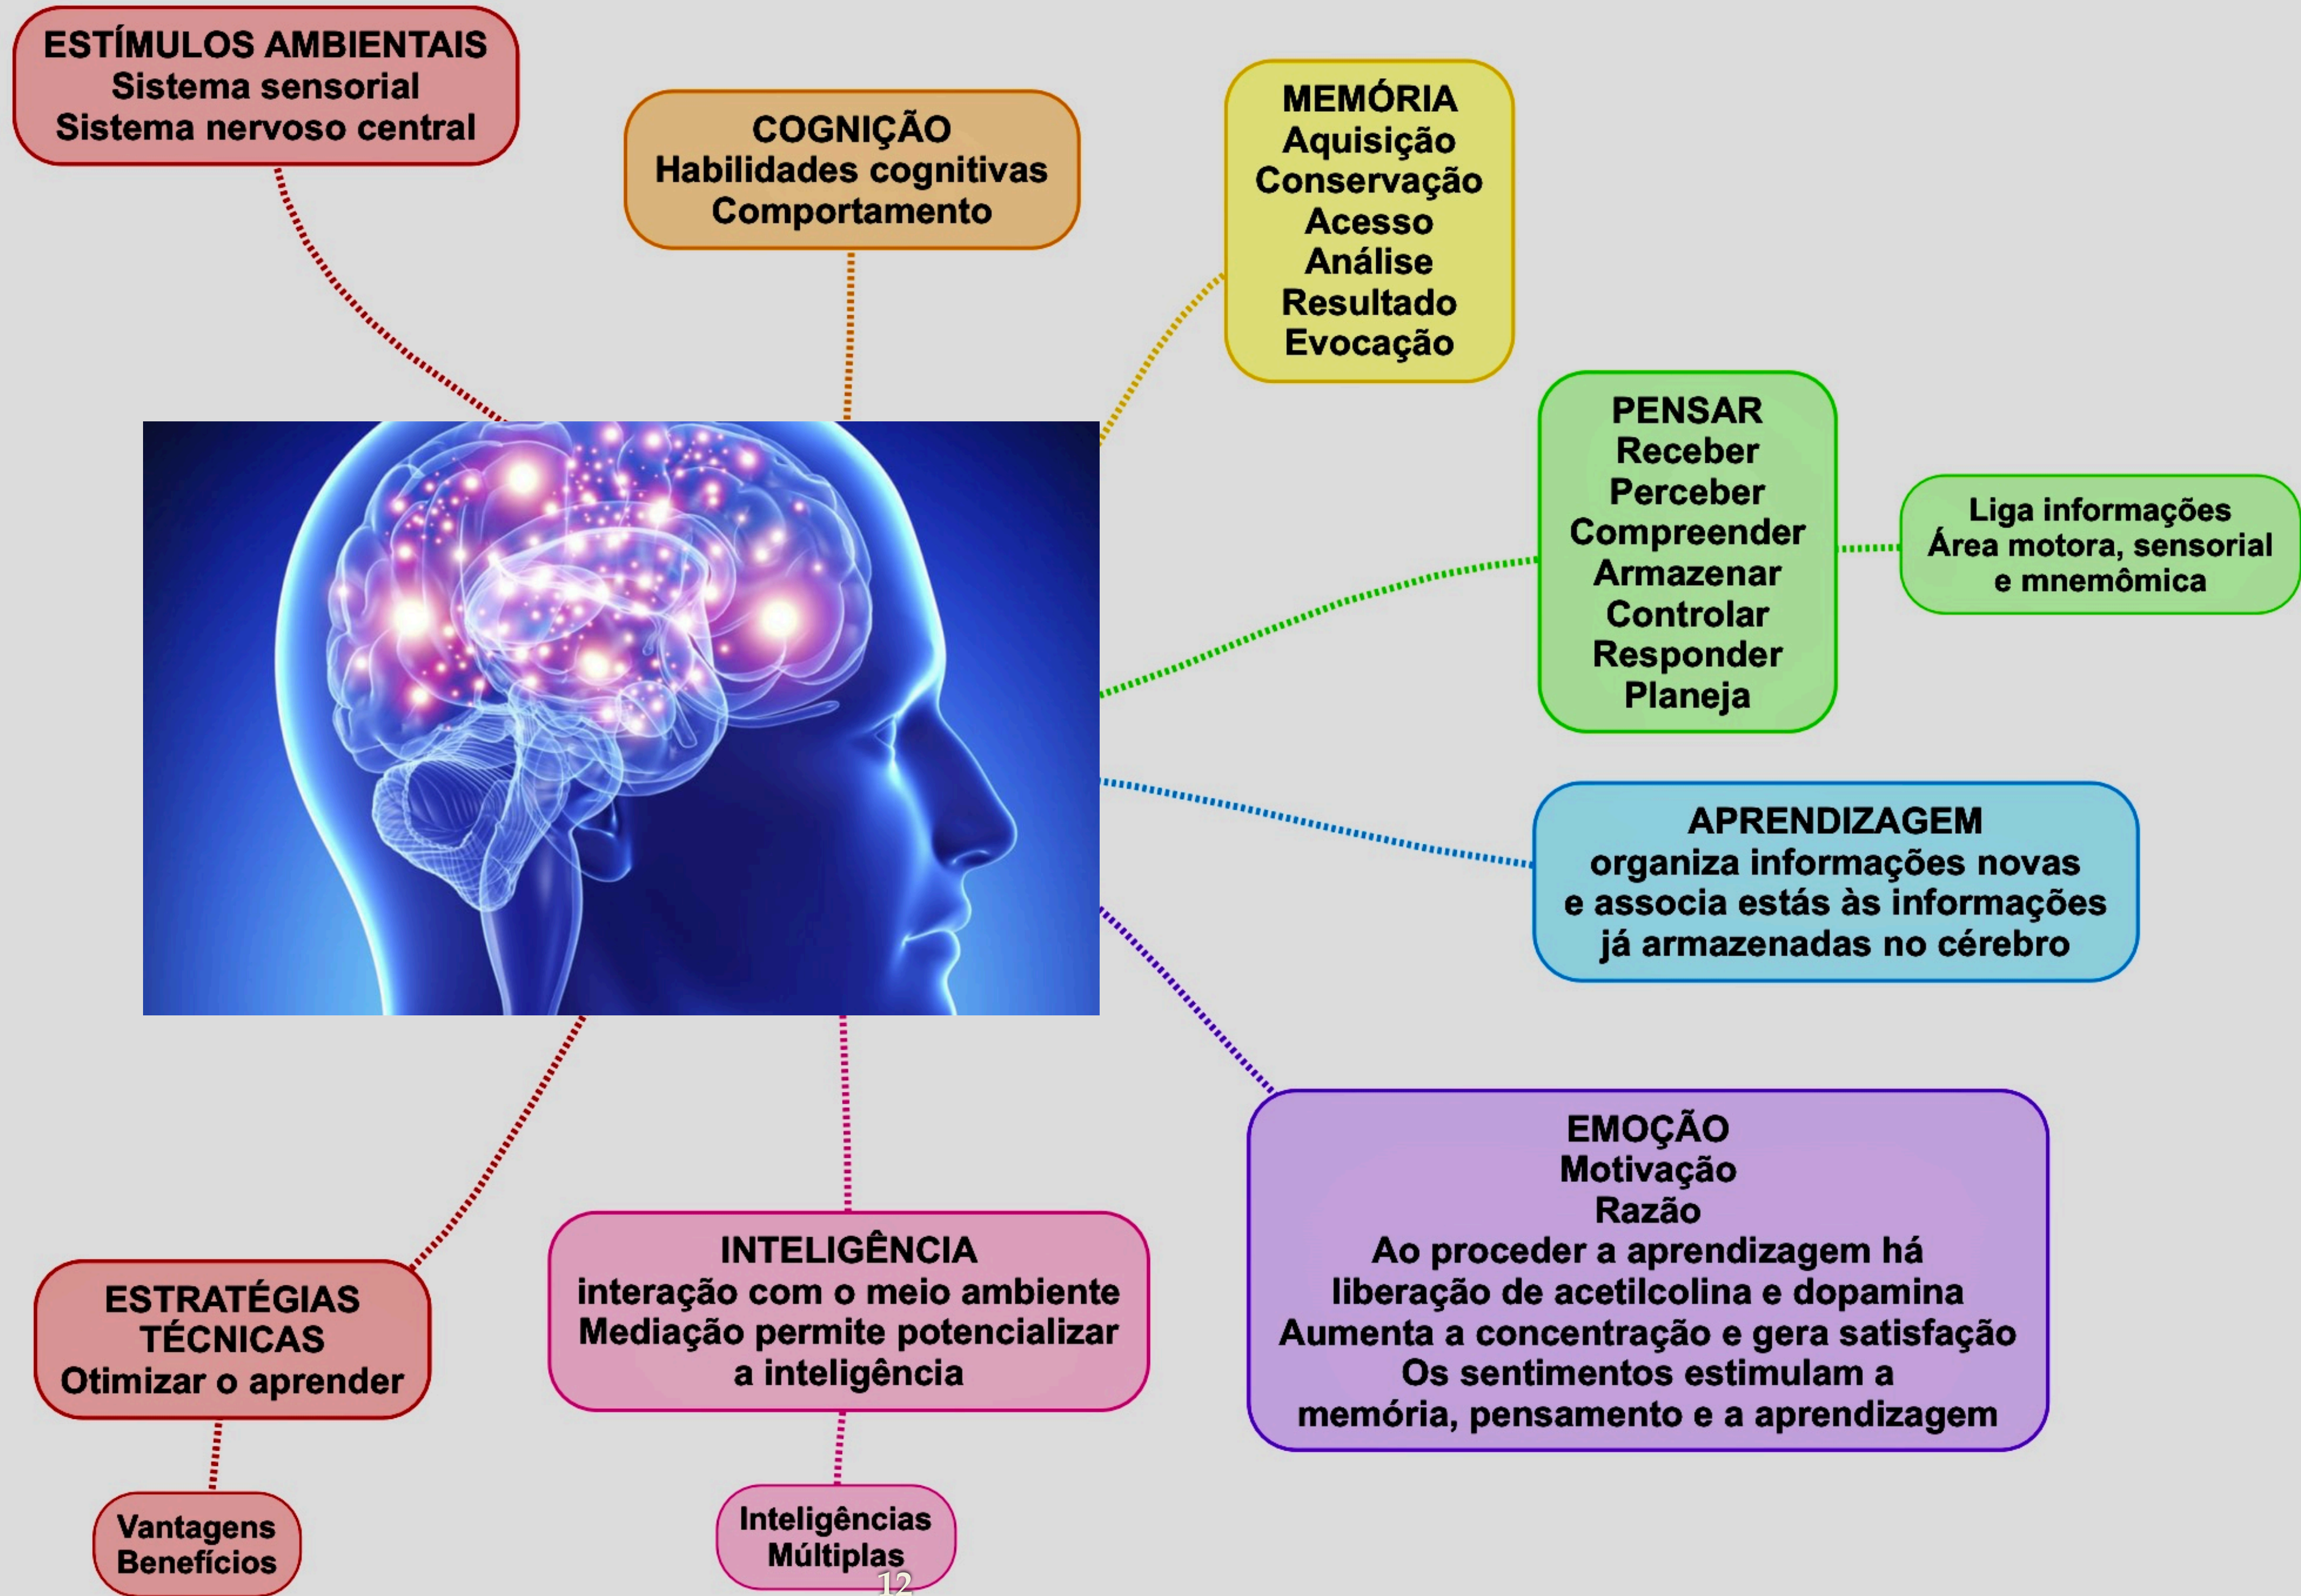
ESTÍMULOS AMBIENTAIS
Sistema sensorial
Sistema nervoso central

COGNIÇÃO
Habilidades cognitivas
Comportamento

MEMÓRIA
Aquisição
Conservação
Acesso
Análise
Resultado
Evocação

PENSAR
Receber
Perceber
Compreender
Armazenar
Controlar
Responder
Planeja

Liga informações
Área motora, sensorial e mnemômica

APRENDIZAGEM
organiza informações novas e associa estás às informações já armazenadas no cérebro

EMOÇÃO
Motivação
Razão
Ao proceder a aprendizagem há liberação de acetilcolina e dopamina
Aumenta a concentração e gera satisfação
Os sentimentos estimulam a memória, pensamento e a aprendizagem

INTELIGÊNCIA
interação com o meio ambiente
Mediação permite potencializar a inteligência

Inteligências Múltiplas

ESTRATÉGIAS
TÉCNICAS
Otimizar o aprender

Vantagens
Benefícios

12